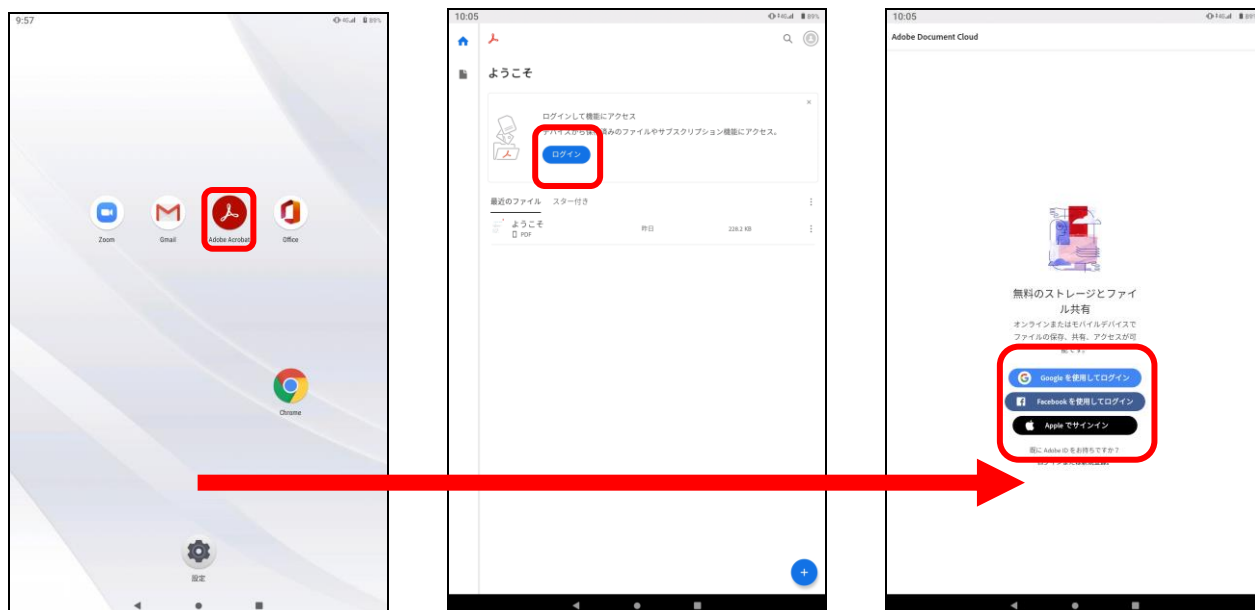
9:57 4G 89%

Zoom
Gmail
Adobe Acrobat
Office

Chrome

設定

10:05 4G 89%

ようこそ

ログインして機能にアクセス
デバイスから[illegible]みのファイルやサブスクリプション機能にアクセス。
ログイン

最近のファイル スター付き
ようこそ
PDF
昨日
226.2 KB

10:05 4G 89%
Adobe Document Cloud

無料のストレージとファイル共有
オンラインまたはモバイルデバイスでファイルの保存、共有、アクセスが可能です。

Google を使用してログイン
Facebook を使用してログイン
Apple でサインイン

既に Adobe ID をお持ちですか？
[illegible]